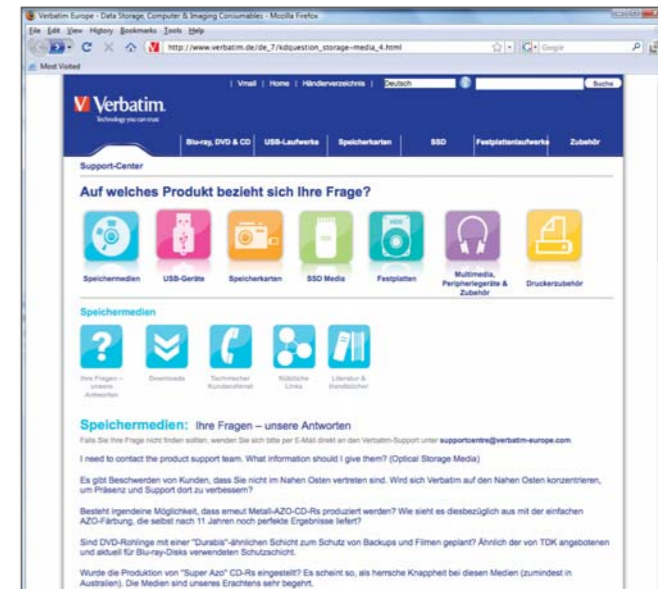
Verbatim Europe - Data Storage, Computer & Imaging Consumables - Mozilla Firefox

File Edit View History Bookmarks Tools Help

http://www.verbatim.de/de_7/kdquestion_storage-media_4.html

Google

Most Visited

| Vmail | Home | Händlerverzeichnis | Deutsch | Suche

Verbatim.

Technology you can trust

Blu-ray, DVD & CD | USB-Laufwerke | Speicherkarten | SSD | Festplattenlaufwerke | Zubehör

Support-Center

Auf welches Produkt bezieht sich Ihre Frage?

Speichermedien | USB-Geräte | Speicherkarten | SSD Media | Festplatten | Multimedia, Peripheriegeräte & Zubehör | Druckerzubehör

Speichermedien

Ihre Fragen – unsere Antworten | Downloads | Technischer Kundendienst | Nützliche Links | Literatur & Handbücher

Speichermedien: Ihre Fragen – unsere Antworten

Falls Sie Ihre Frage nicht finden sollten, wenden Sie sich bitte per E-Mail direkt an den Verbatim-Support unter supportcentre@verbatim-europe.com

I need to contact the product support team. What information should I give them? (Optical Storage Media)

Es gibt Beschwerden von Kunden, dass Sie nicht im Nahen Osten vertreten sind. Wird sich Verbatim auf den Nahen Osten konzentrieren, um Präsenz und Support dort zu verbessern?

Besteht irgendeine Möglichkeit, dass erneut Metall-AZO-CD-Rs produziert werden? Wie sieht es diesbezüglich aus mit der einfachen AZO-Färbung, die selbst nach 11 Jahren noch perfekte Ergebnisse liefert?

Sind DVD-Rohlinge mit einer "Durabis"-ähnlichen Schicht zum Schutz von Backups und Filmen geplant? Ähnlich der von TDK angebotenen und aktuell für Blu-ray-Disks verwendeten Schutzschicht.

Wurde die Produktion von "Super Azo" CD-Rs eingestellt? Es scheint so, als herrsche Knappheit bei diesen Medien (zumindest in Australien). Die Medien sind unseres Erachtens sehr begehrt.